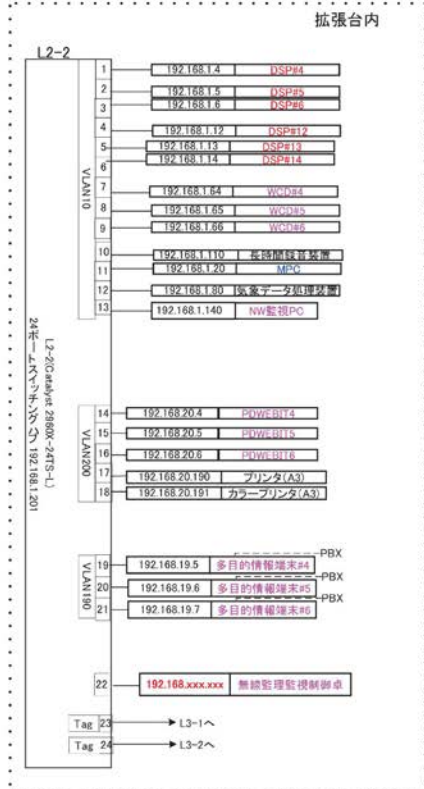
拡張台内

L2-2

24ポートスイッチングハブ 192.168.1.201
L2-2(Catalyst 2960X-24TS-L)

VLAN10

1 192.168.1.4 DSP#4
2 192.168.1.5 DSP#5
3 192.168.1.6 DSP#6
4 192.168.1.12 DSP#12
5 192.168.1.13 DSP#13
6 192.168.1.14 DSP#14
7 192.168.1.64 WCD#4
8 192.168.1.65 WCD#5
9 192.168.1.66 WCD#6
10 192.168.1.110 長時間録音装置
11 192.168.1.20 MPC
12 192.168.1.80 気象データ処理装置
13 192.168.1.140 NW監視PC

VLAN200

14 192.168.20.4 PDWEBIT4
15 192.168.20.5 PDWEBIT5
16 192.168.20.6 PDWEBIT6
17 192.168.20.190 プリンタ(A3)
18 192.168.20.191 カラープリンタ(A3)

VLAN190

19 192.168.19.5 多目的情報端末#4 PBX
20 192.168.19.6 多目的情報端末#5 PBX
21 192.168.19.7 多目的情報端末#6 PBX

22 192.168.xxx.xxx 無線監理監視制御卓

Tag 23 L3-1へ
Tag 24 L3-2へ